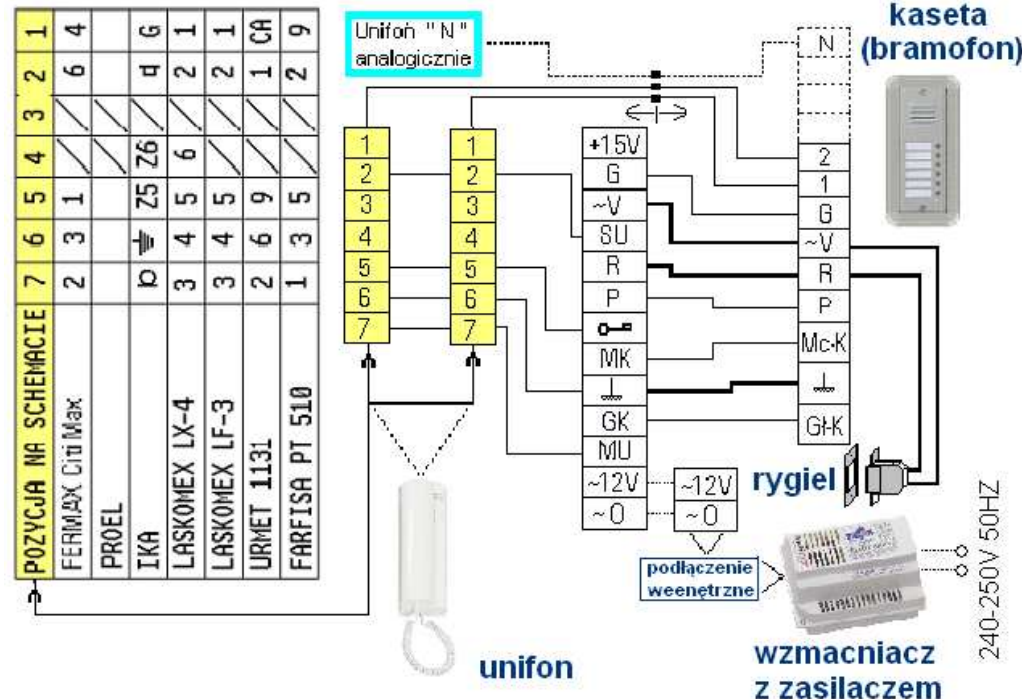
| POZYCJA NA SCHEMACIE | 7 | 6 | 5 | 4 | 3 | 2 | 1 |
|---|---|---|---|---|---|---|---|
| FERMAX Citi Max | 2 | 3 | 1 | / | / | 6 | 4 |
| PROEL | | | | / | / | | |
| IKA | ⌐o | ⏚ | Z5 | Z6 | / | d | G |
| LASKOMEX LX-4 | 3 | 4 | 5 | 6 | / | 2 | 1 |
| LASKOMEX LF-3 | 3 | 4 | 5 | / | / | 2 | 1 |
| URMET 1131 | 2 | 6 | 9 | / | / | 1 | CA |
| FARFISA PT 510 | 1 | 3 | 5 | / | / | 2 | 9 |

Unifon " N " analogicznie

kaseta (bramofon)

1 2 3 4 5 6 7

1 2 3 4 5 6 7

+15V
G
~V
SU
R
P
⊸
MK
⊥
GK
MU
~12V
~0

N
2
1
G
~V
R
P
Mc-K
⊥
GłK

~12V
~0

rygiel

podłączenie weenętrzne

240-250V 50HZ

unifon

wzmacniacz z zasilaczem